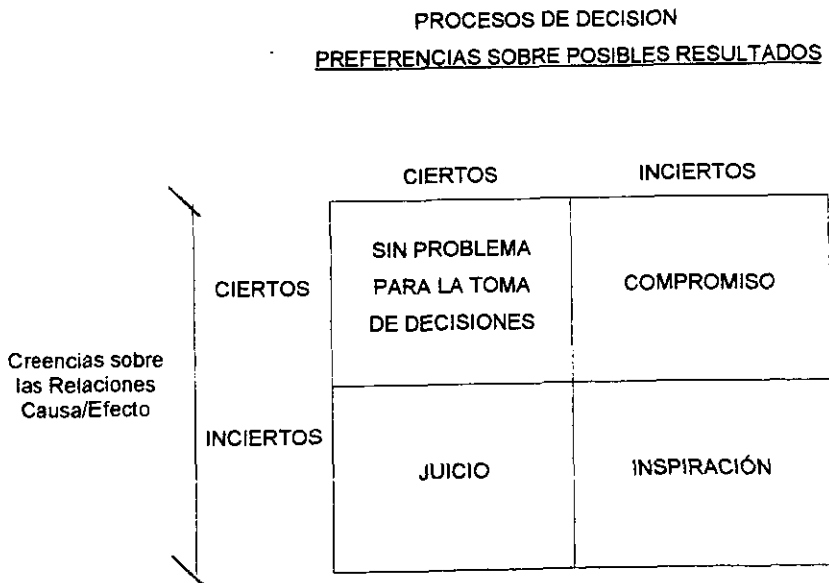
PROCESOS DE DECISION

PREFERENCIAS SOBRE POSIBLES RESULTADOS

Creencias sobre las Relaciones Causa/Efecto

| | CIERTOS | INCIERTOS |
|---|---|---|
| CIERTOS | SIN PROBLEMA PARA LA TOMA DE DECISIONES | COMPROMISO |
| INCIERTOS | JUICIO | INSPIRACIÓN |